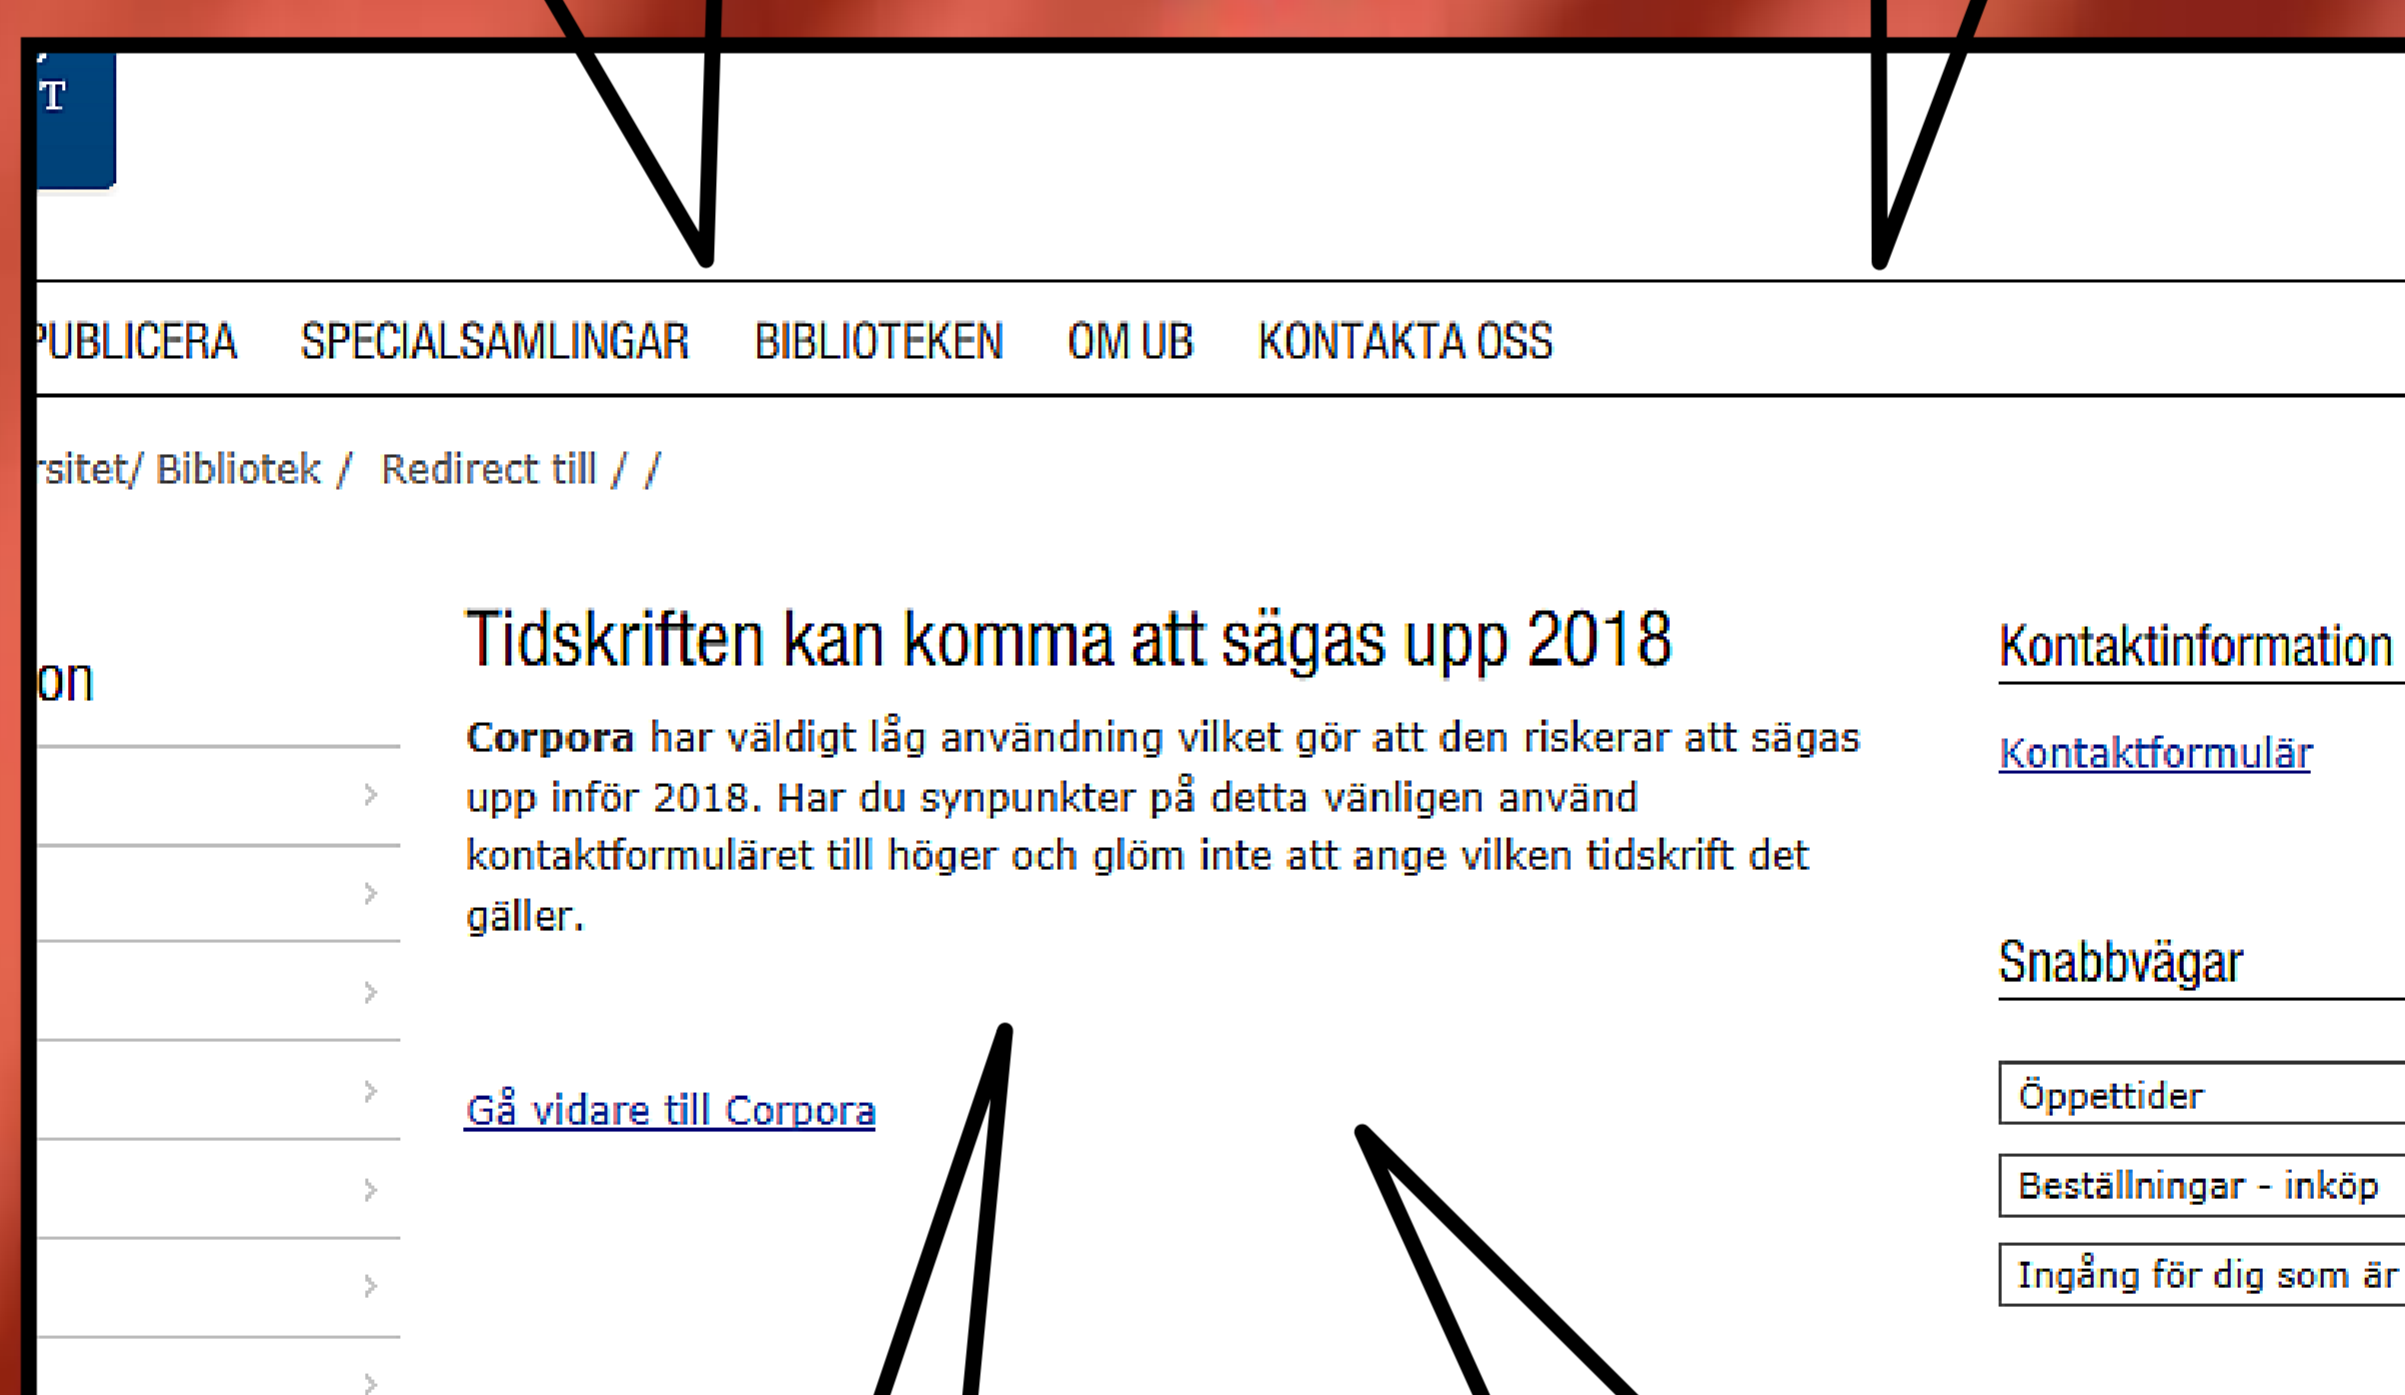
T

PUBLICERA SPECIALSAMLINGAR BIBLIOTEKEN OM UB KONTAKTA OSS

rsitet/ Bibliotek / Redirect till / /

on

Tidskriften kan komma att sägas upp 2018

**Corpora** har väldigt låg användning vilket gör att den riskerar att sägas upp inför 2018. Har du synpunkter på detta vänligen använd kontaktformuläret till höger och glöm inte att ange vilken tidskrift det gäller.

Gå vidare till Corpora

Kontaktinformation

Kontaktformulär

Snabbvägar

Öppettider

Beställningar - inköp

Ingång för dig som är